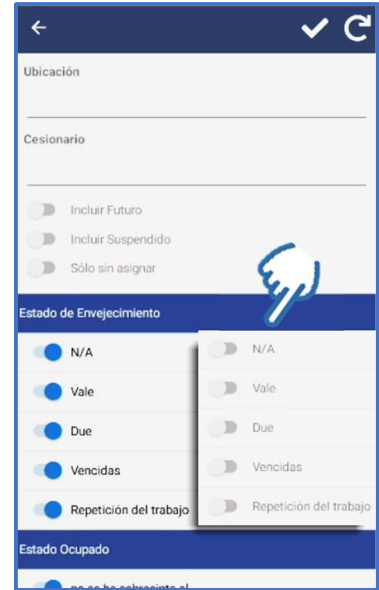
Ubicación

Cesionario

Incluir Futuro

Incluir Suspendido

Sólo sin asignar

Estado de Envejecimiento

N/A

Vale

Due

Vencidas

Repetición del trabajo

N/A

Vale

Due

Vencidas

Repetición del trabajo

Estado Ocupado

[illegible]